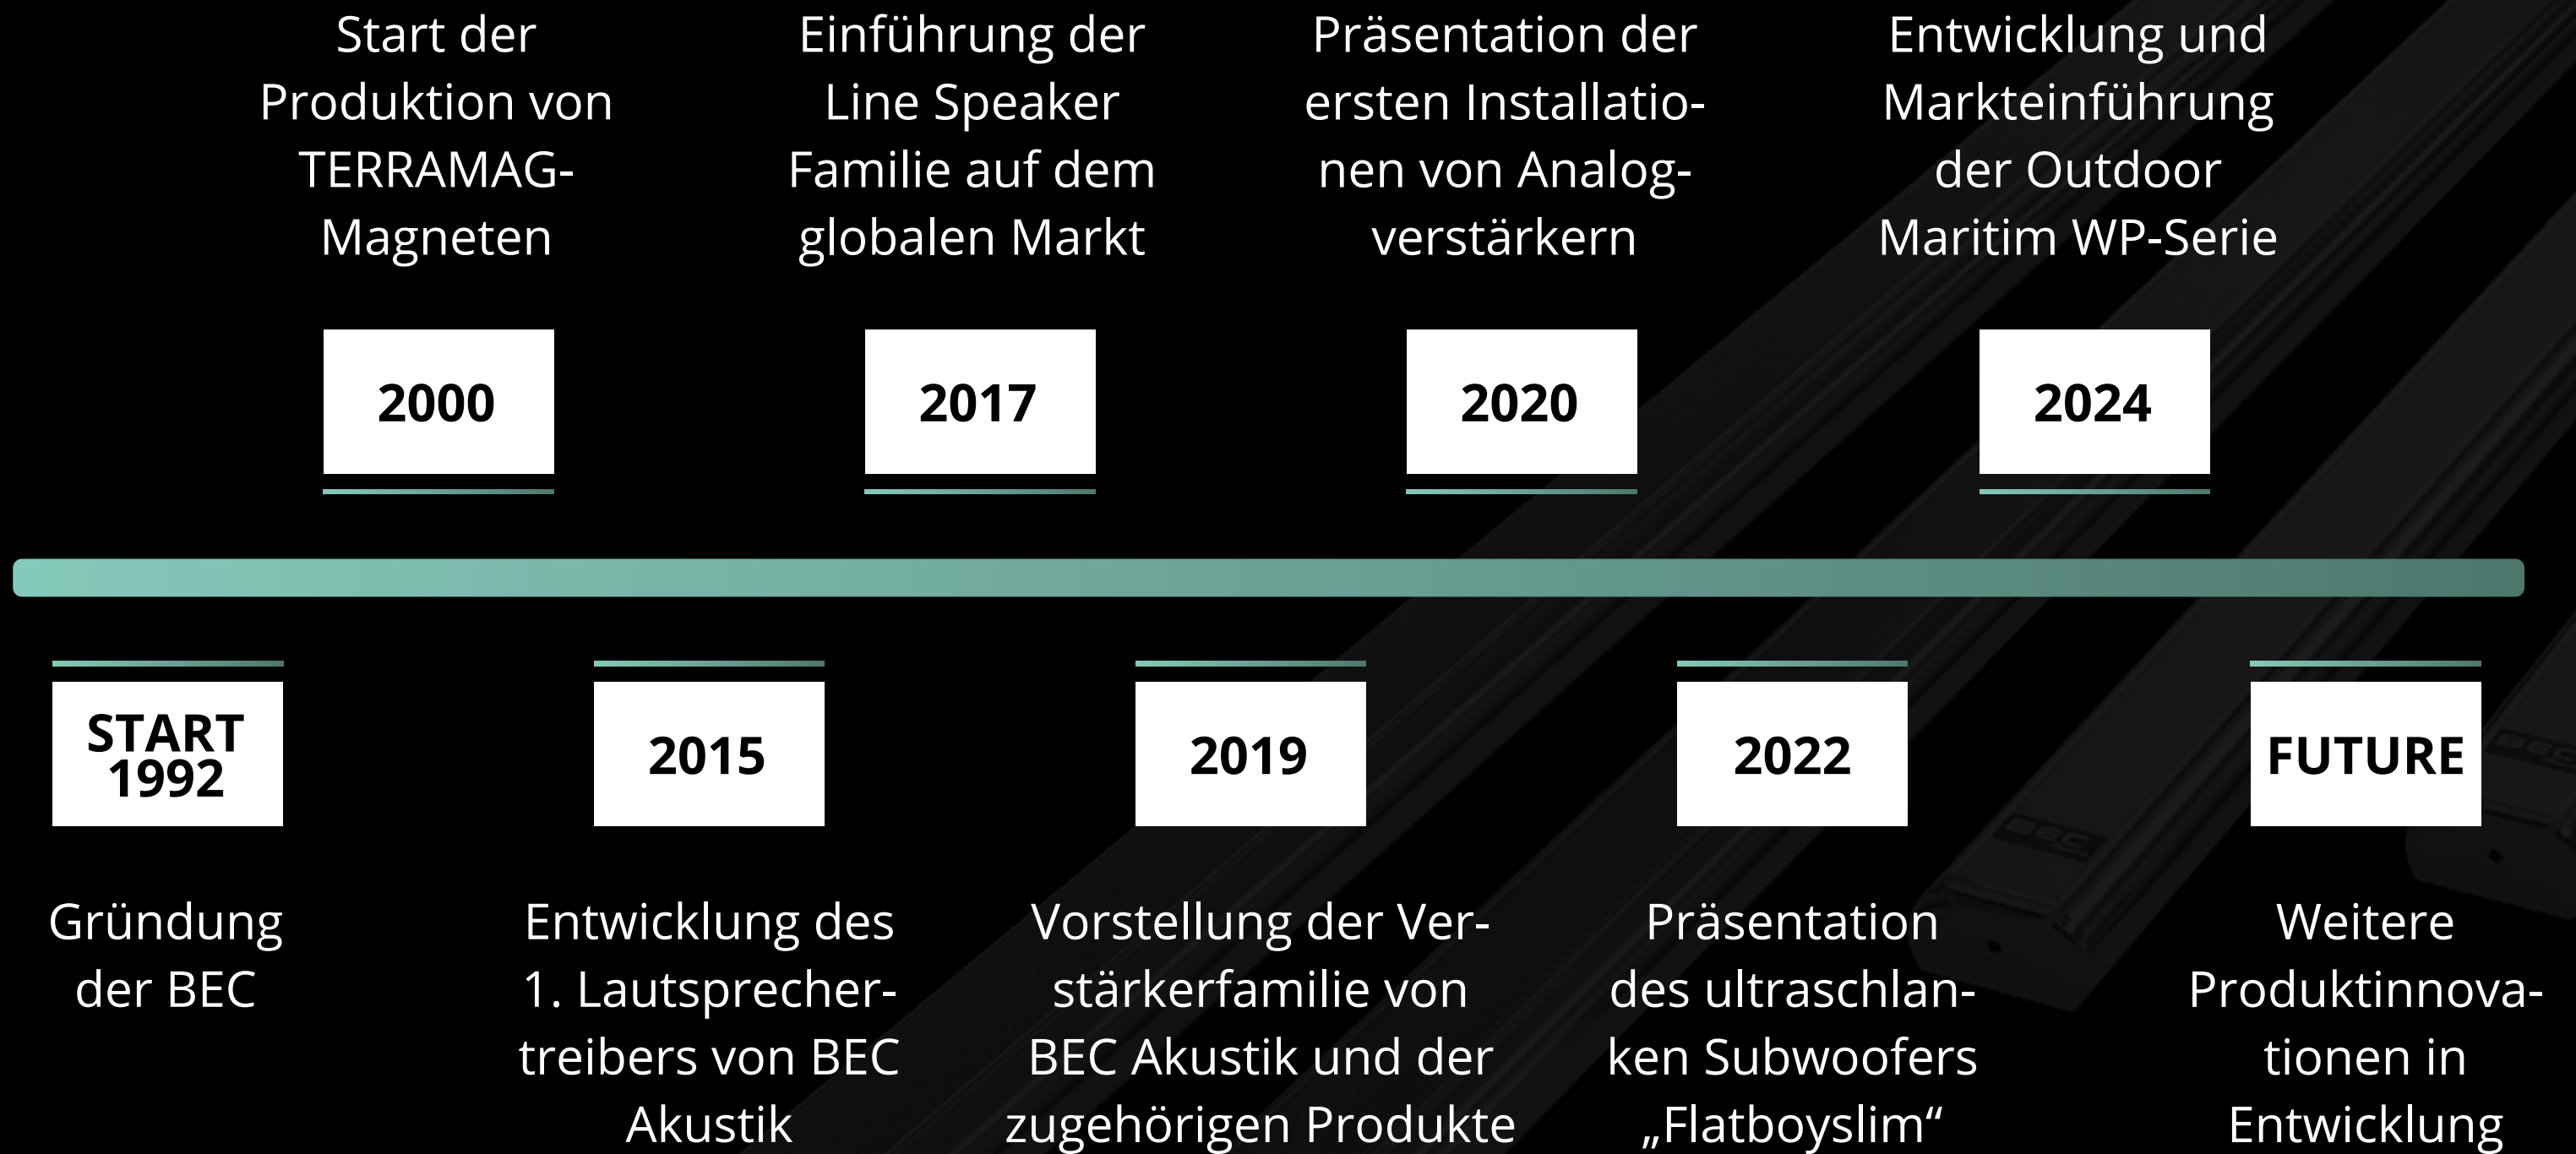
Start der Produktion von TERRAMAG-Magneten

2000

Einführung der Line Speaker Familie auf dem globalen Markt

2017

Präsentation der ersten Installationen von Analogverstärkern

2020

Entwicklung und Markteinführung der Outdoor Maritim WP-Serie

2024

START 1992

Gründung der BEC

2015

Entwicklung des 1. Lautsprechertreibers von BEC Akustik

2019

Vorstellung der Verstärkerfamilie von BEC Akustik und der zugehörigen Produkte

2022

Präsentation des ultraschlanken Subwoofers „Flatboyslim“

FUTURE

Weitere Produktinnovationen in Entwicklung